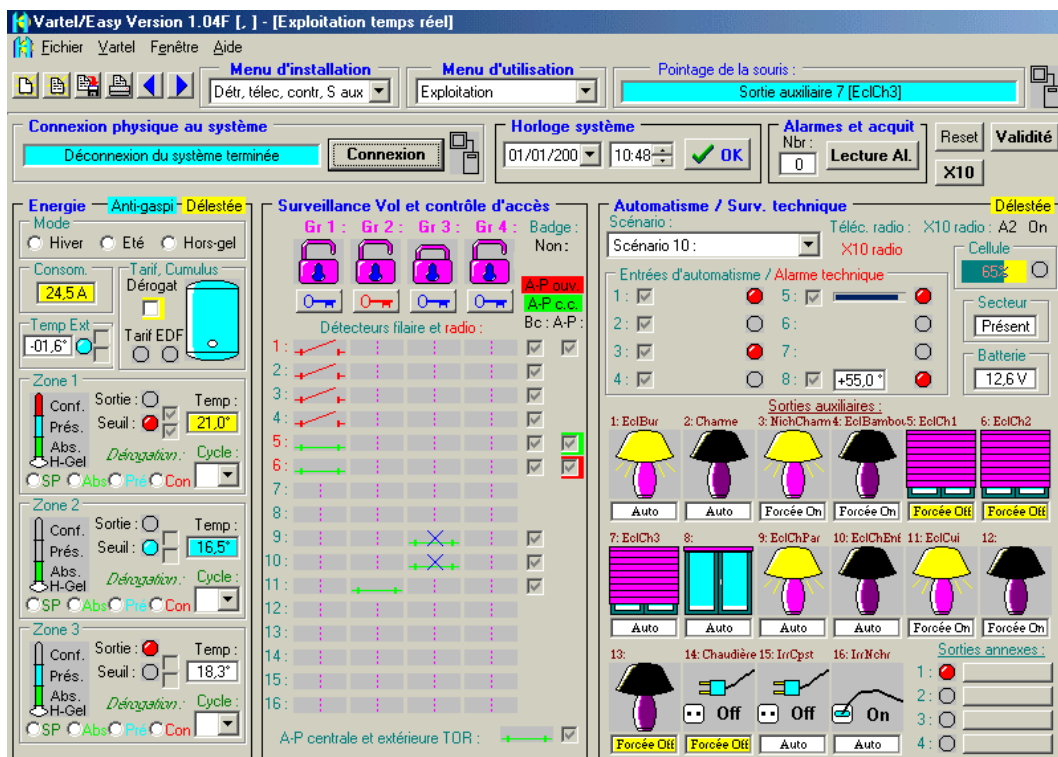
Vartel/Easy Version 1.04F [, ] - [Exploitation temps réel]

Fichier Vartel Fenêtre Aide

Menu d'installation
Détr, télec, contr, S aux

Menu d'utilisation
Exploitation

Pointage de la souris :
Sortie auxiliaire 7 [EclCh3]

Connexion physique au système
Déconnexion du système terminée
Connexion

Horloge système
01/01/200
10:48
OK

Alarmes et acquit
Nbr :
0
Lecture Al.

Reset
Validité
X10

Energie Anti-gaspi Délestée
Mode
Hiver Eté Hors-gel
Consom.
24,5 A
Tarif, Cumulus
Dérogat
Tarif EDF
Temp Ext
-01,6°

Zone 1
Conf.
Prés.
Abs.
H-Gel
Sortie :
Seuil :
Temp :
21,0°
Dérogation :
Cycle :
SP Abs Pré Con

Zone 2
Conf.
Prés.
Abs.
H-Gel
Sortie :
Seuil :
Temp :
16,5°
Dérogation :
Cycle :
SP Abs Pré Con

Zone 3
Conf.
Prés.
Abs.
H-Gel
Sortie :
Seuil :
Temp :
18,3°
Dérogation :
Cycle :
SP Abs Pré Con

Surveillance Vol et contrôle d'accès
Gr 1 : Gr 2 : Gr 3 : Gr 4 :
Badge :
Non :
A-P ouv.
A-P c.c.
Détecteurs filaire et radio :
Bc : A-P :
1 :
2 :
3 :
4 :
5 :
6 :
7 :
8 :
9 :
10 :
11 :
12 :
13 :
14 :
15 :
16 :
A-P centrale et extérieure TOR :

Automatisme / Surv. technique
Délestée
Scénario :
Scénario 10 :
Téléc. radio : X10 radio : A2 On
X10 radio
Cellule
65%
Entrées d'automatisme / Alarme technique
1 :
2 :
3 :
4 :
5 :
6 :
7 :
8 :
+55,0 °
Secteur
Présent
Batterie
12,6 V

Sorties auxiliaires :
1: EclBur
Auto
2: Charme
Auto
3: NichCharm
Forcée On
4: EclBambou
Forcée On
5: EclCh1
Forcée Off
6: EclCh2
Forcée Off
7: EclCh3
Auto
8:
Auto
9: EclChPar
Auto
10: EclChEnf
Auto
11: EclCui
Forcée On
12:
Forcée On
13:
Forcée Off
14: Chaudière
Off
Forcée Off
15: IrrCpst
Off
Auto
16: IrrNchr
On
Auto

Sorties annexes :
1:
2:
3:
4: